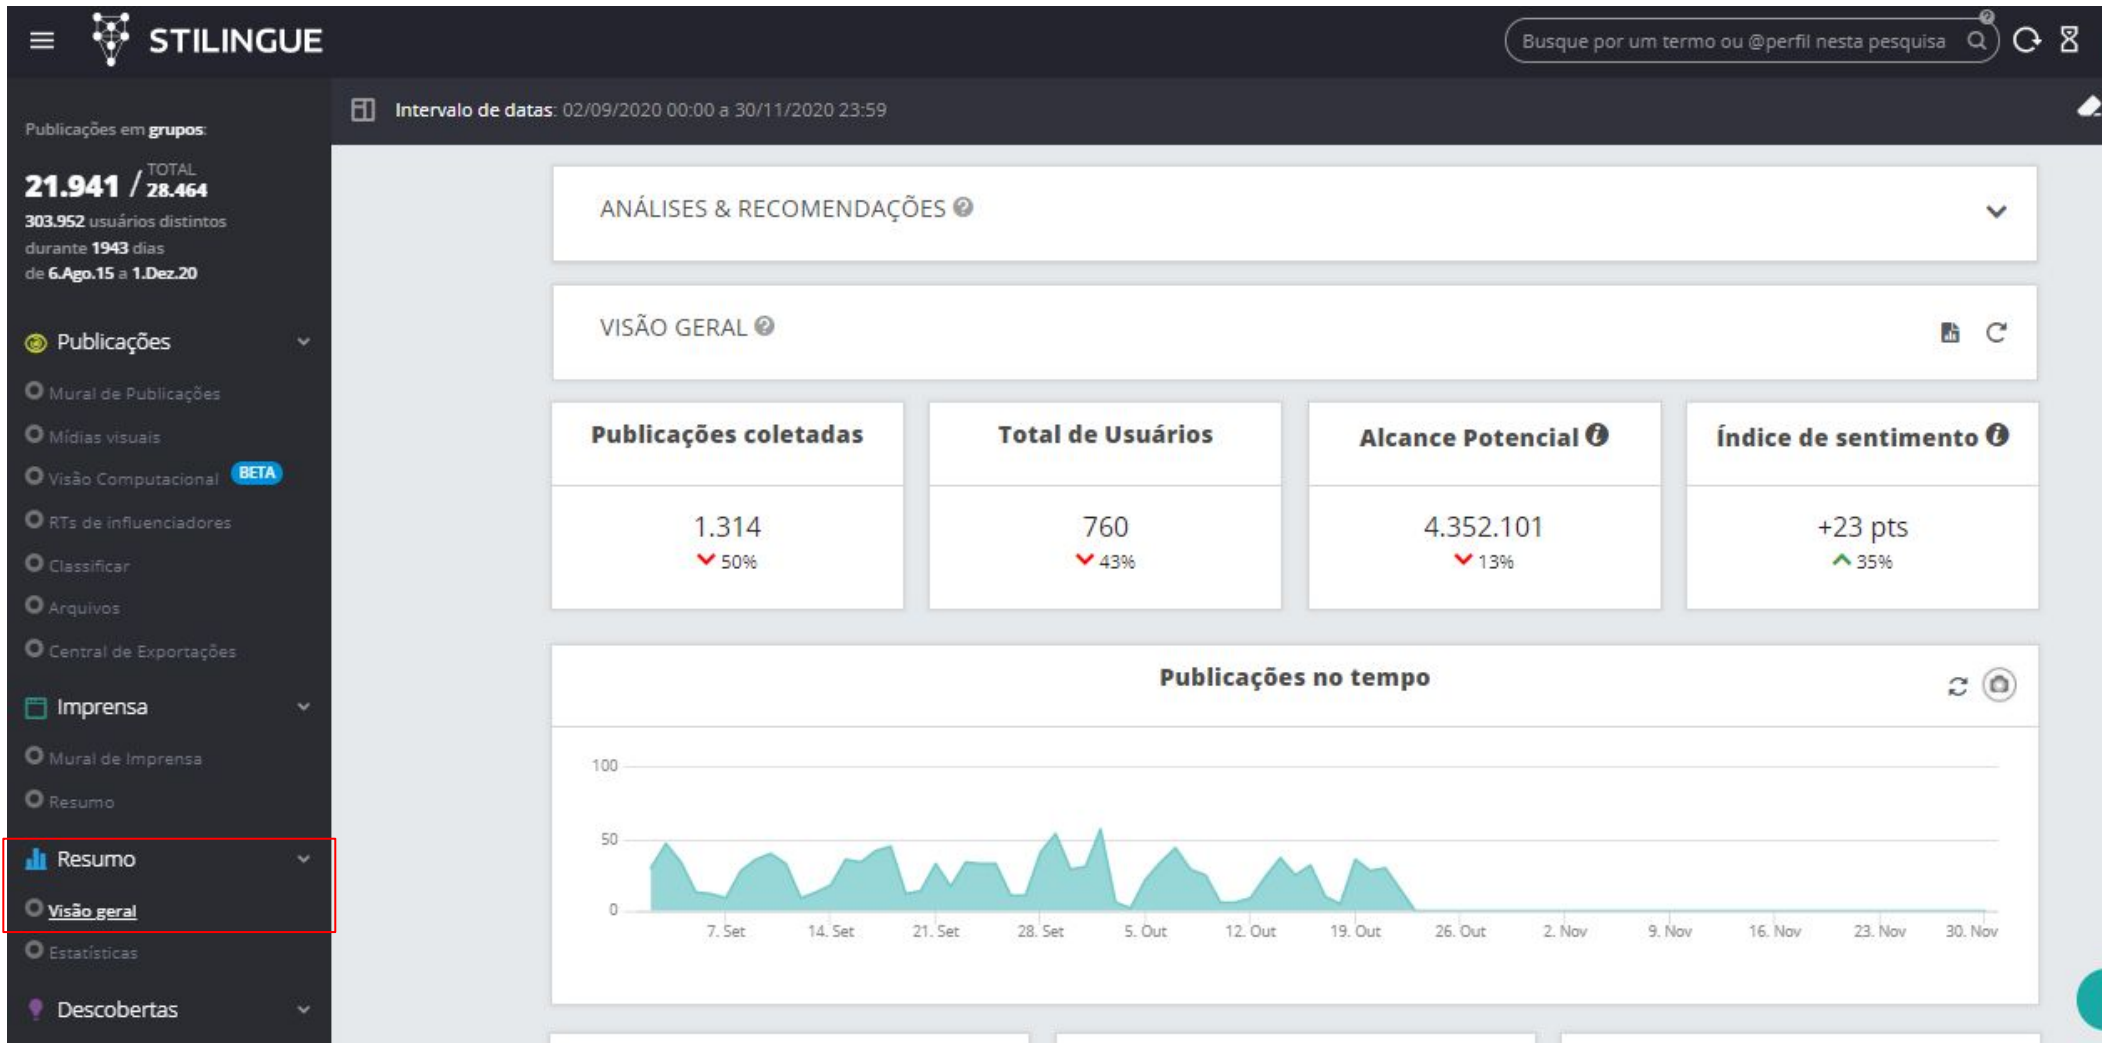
STILINGUE

Busque por um termo ou @perfil nesta pesquisa

Publicações em grupos:

21.941 / TOTAL 28.464
303.952 usuários distintos durante 1943 dias de 6.Ago.15 a 1.Dez.20

Publicações
Mural de Publicações
Mídias visuais
Visão Computacional BETA
RTs de influenciadores
Classificar
Arquivos
Central de Exportações

Imprensa
Mural de Imprensa
Resumo

Resumo
Visão geral
Estatísticas

Descobertas

Intervalo de datas: 02/09/2020 00:00 a 30/11/2020 23:59

ANÁLISES & RECOMENDAÇÕES

VISÃO GERAL

| Publicações coletadas | Total de Usuários | Alcance Potencial | Índice de sentimento |
|---|---|---|---|
| 1.314 50% | 760 43% | 4.352.101 13% | +23 pts 35% |

Publicações no tempo

100
50
0
7. Set 14. Set 21. Set 28. Set 5. Out 12. Out 19. Out 26. Out 2. Nov 9. Nov 16. Nov 23. Nov 30. Nov